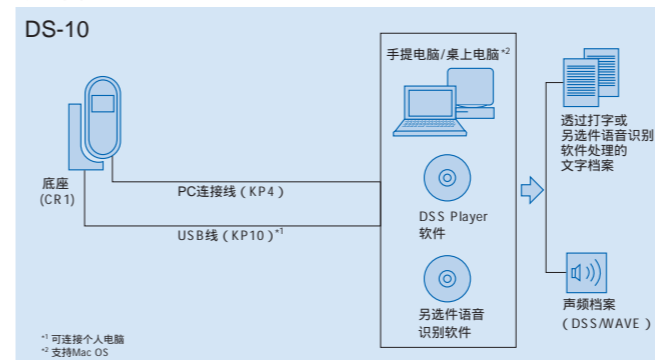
DS-10

底座
(CR1)

PC连接线 (KP4)

USB线 (KP10)$^{*1}$

手提电脑/桌上电脑$^{*2}$

DSS Player
软件

另选件语音
识别软件

透过打字或
另选件语音识别
软件处理的
文字档案

声频档案
(DSS/WAVE)

$^{*1}$ 可连接个人电脑
$^{*2}$ 支持Mac OS